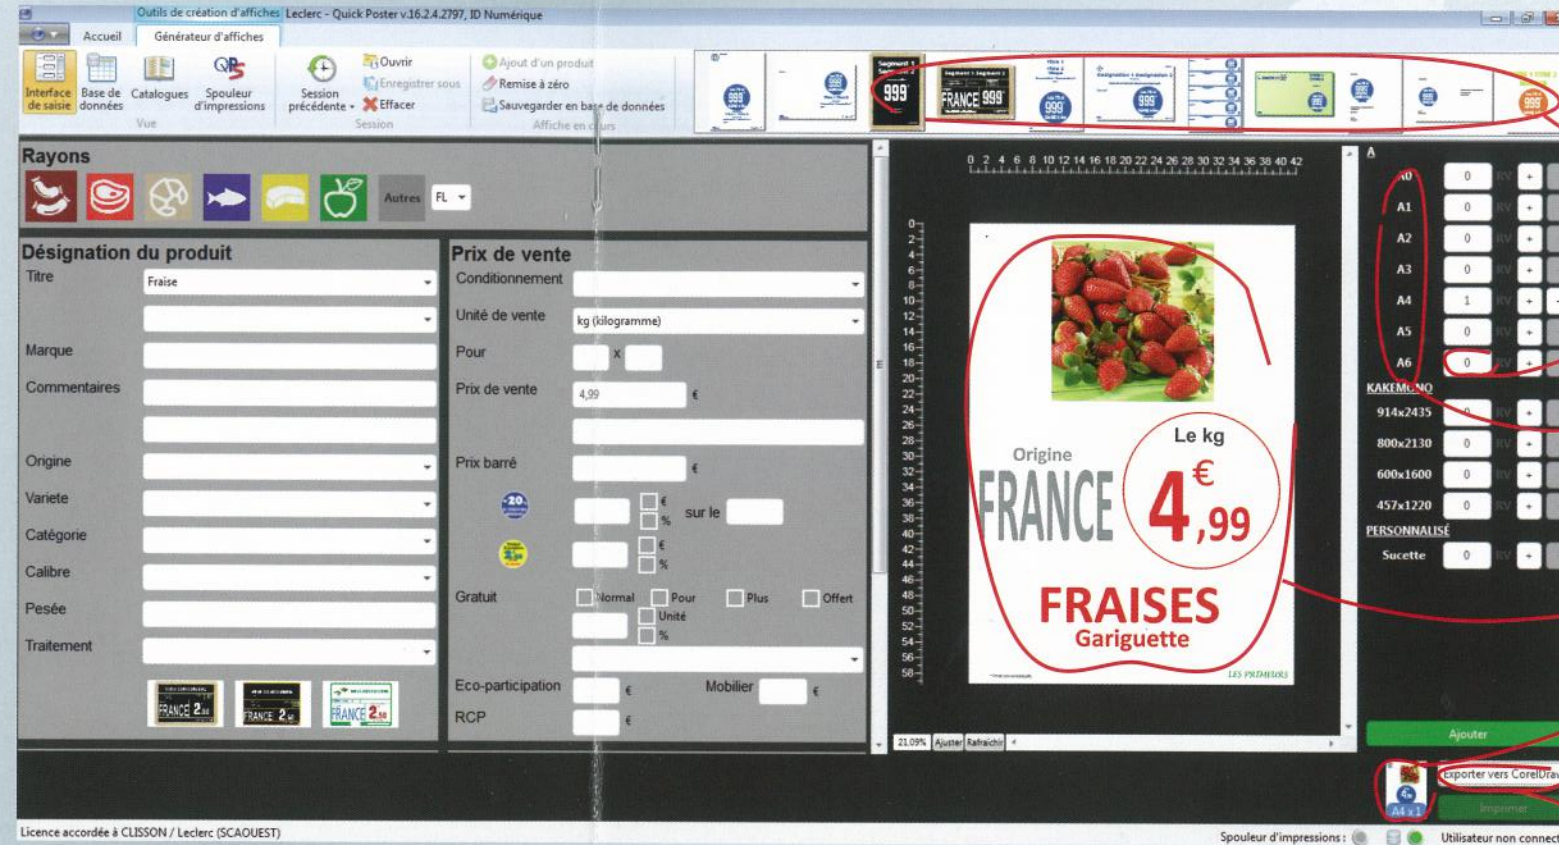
Outils de création d'affiches Leclerc - Quick Poster v.16.2.4.2797, ID Numérique

Accueil | Générateur d'affiches

Interface de saisie | Base de données | Catalogues | Spouleur d'impressions
Vue

Session précédente | Ouvrir | Enregistrer sous | Effacer
Session

Ajout d'un produit | Remise à zéro | Sauvegarder en base de données
Affiche en cours

999 | FRANCE 999 | 999 | 999

Rayons
Autres FL

Désignation du produit
Titre Fraise
Marque
Commentaires
Origine
Variete
Catégorie
Calibre
Pesée
Traitement

FRANCE 2,50 | FRANCE 2,50 | FRANCE 2,50

Prix de vente
Conditionnement
Unité de vente kg (kilogramme)
Pour x
Prix de vente 4,99 €
Prix barré €
-20% € % sur le
€ %
Gratuit Normal Pour Plus Offert
Unité
%
Eco-participation € Mobilier €
RCP €

0 2 4 6 8 10 12 14 16 18 20 22 24 26 28 30 32 34 36 38 40 42

Origine
FRANCE
Le kg
4€,99
FRAISES
Gariguette
LES PRIMEURS

21.09% Ajuster Rafraichir

A
A0 0
A1 0
A2 0
A3 0
A4 1
A5 0
A6 0
KAKEMONO
914x2435 0
800x2130 0
600x1600 0
457x1220 0
PERSONNALISÉ
Sucette 0

Ajouter
A4 x 1
Exporter vers CorelDraw
Imprimer

Licence accordée à CLISSON / Leclerc (SCAOUEST)
Spouleur d'impressions : Utilisateur non connecté